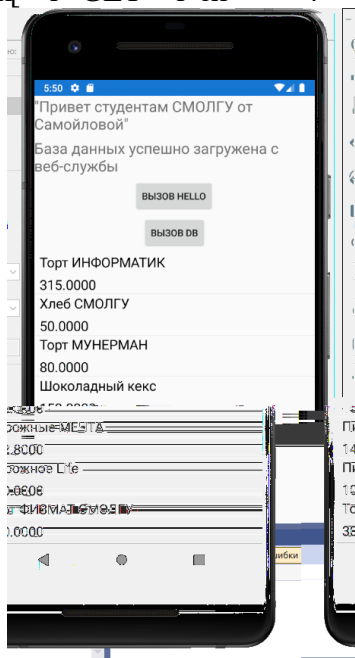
5:50

"Привет студентам СМОЛГУ от Самойловой"

База данных успешно загружена с веб-службы

ВЫЗОВ HELLO

ВЫЗОВ DB

Торт ИНФОРМАТИК

315.0000

Хлеб СМОЛГУ

50.0000

Торт МУНЕРМАН

80.0000

Шоколадный кекс

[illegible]

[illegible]рожные МЕЧТА

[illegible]2.8000

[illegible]рожное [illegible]

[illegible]

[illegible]

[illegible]0.0000